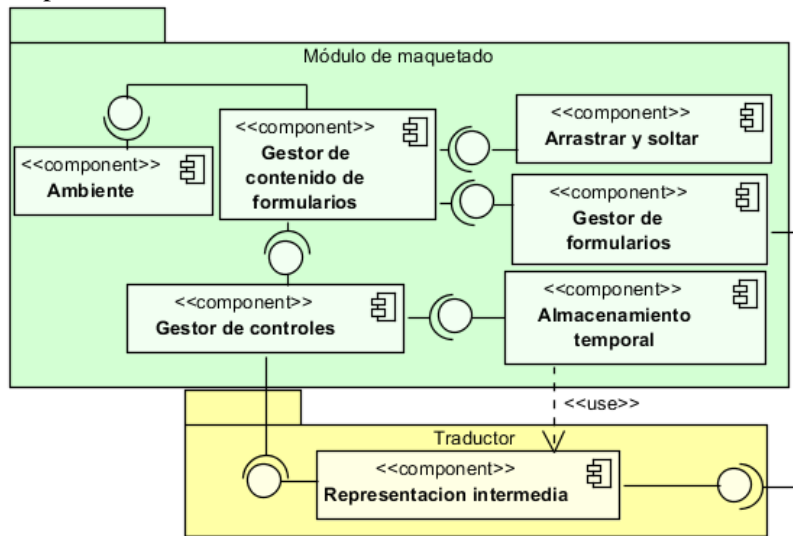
Módulo de maquetado

<<component>>
Ambiente

<<component>>
Gestor de contenido de formularios

<<component>>
Arrastrar y soltar

<<component>>
Gestor de formularios

<<component>>
Gestor de controles

<<component>>
Almacenamiento temporal

<<use>>

Traductor

<<component>>
Representacion intermedia